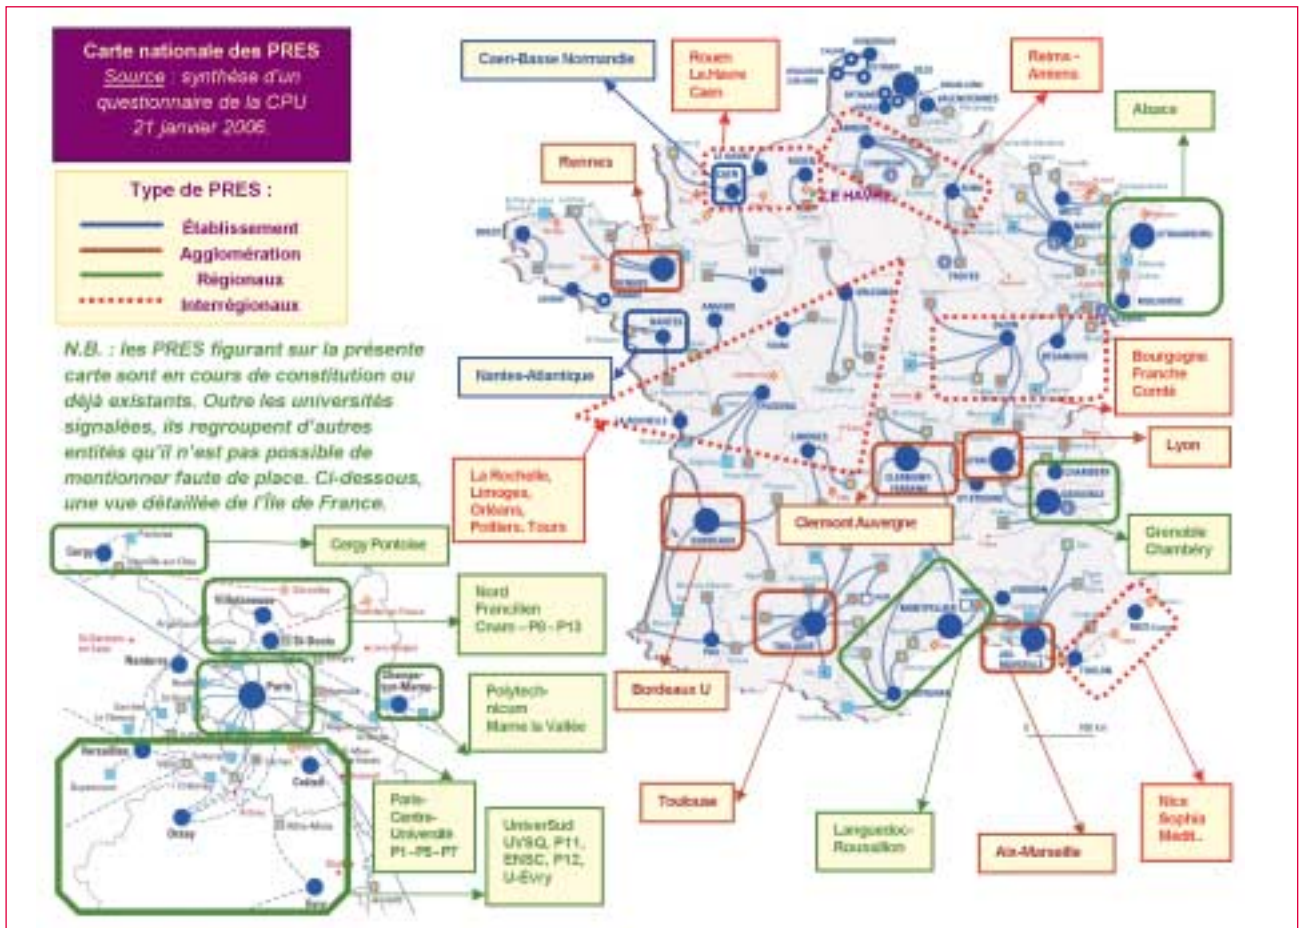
Carte nationale des PRES
Source : synthèse d'un questionnaire de la CPU
21 janvier 2006.

Type de PRES :
Établissement
Agglomération
Régionaux
Interrégionaux

N.B. : les PRES figurant sur la présente carte sont en cours de constitution ou déjà existants. Outre les universités signalées, ils regroupent d'autres entités qu'il n'est pas possible de mentionner faute de place. Ci-dessous, une vue détaillée de l'Île de France.

Caen-Basse Normandie

Rouen
Le Havre
Caen

Reims - Amiens

Alsace

Rennes

LE HAVRE

Nantes-Atlantique

Bourgogne Franche Comté

Lyon

La Rochelle, Limoges, Orléans, Poitiers, Tours

Clermont Auvergne

Grenoble Chambéry

Cergy Pontoise

Nord Francilien Cnam - P8 - P13

Polytechnicum Marne la Vallée

Bordeaux U

Toulouse

Languedoc-Roussillon

Aix-Marseille

Nice Sophia Medit.

Paris-Centre-Université P1 - P5 - P7

UniverSud UVSQ, P11, ENSC, P12, U-Évry

Cergy
Villetaneuse
St-Denis
Nanterre
Paris
Champs-sur-Marne
Versailles
Créteil
Orsay
Evry

CAEN
STRASBOURG
MULHOUSE
NANTES
BORDEAUX
TOULOUSE
MONTPELLIER
CLERMONT FERRAND
GRENOBLE
CHAMBERY
NICE
TOULON
AIX MARSEILLE
TROYES
DIJON
BESANCON
LIMOGES
ST ETIENNE
LA ROCHELLE
BREST
ORLEANS
TOURS
POITIERS
ANGERS
NANCY
METZ
PAU
AVIGNON
PERPIGNAN